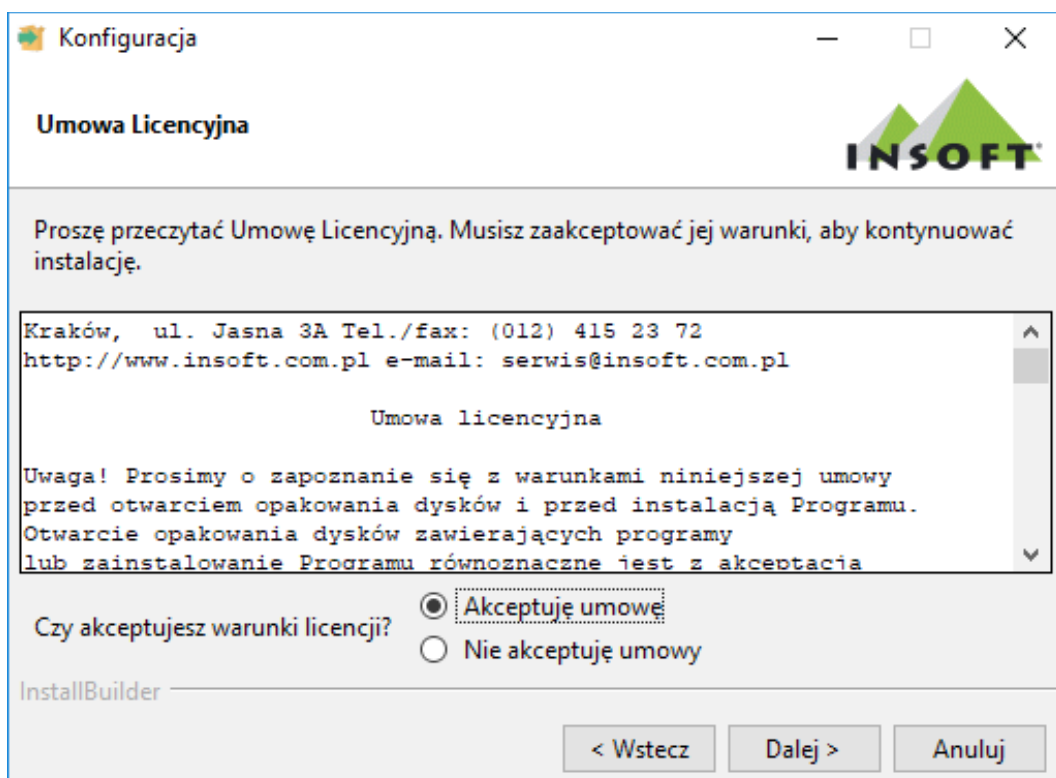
Konfiguracja

Umowa Licencyjna

INSOFT

Proszę przeczytać Umowę Licencyjną. Musisz zaakceptować jej warunki, aby kontynuować instalację.

Kraków, ul. Jasna 3A Tel./fax: (012) 415 23 72
http://www.insoft.com.pl e-mail: serwis@insoft.com.pl

Umowa licencyjna

Uwaga! Prosimy o zapoznanie się z warunkami niniejszej umowy przed otwarciem opakowania dysków i przed instalacją Programu. Otwarcie opakowania dysków zawierających programy lub zainstalowanie Programu równoznaczne jest z akceptacją

Czy akceptujesz warunki licencji?
Akceptuję umowę
Nie akceptuję umowy

InstallBuilder

< Wstecz
Dalej >
Anuluj